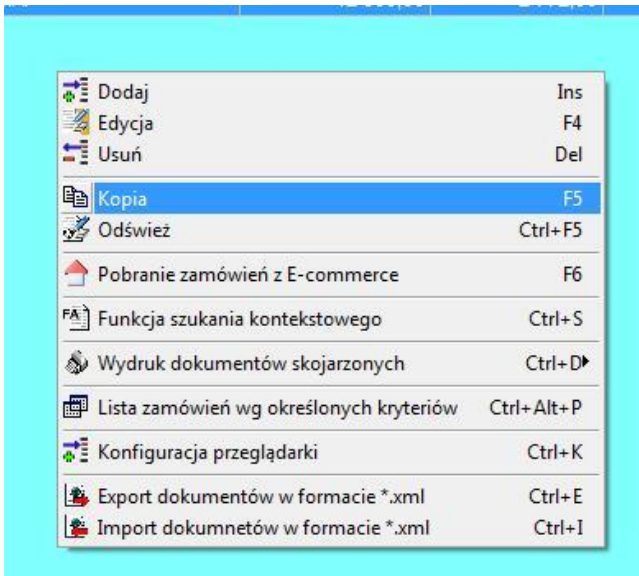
Dodaj Ins
Edycja F4
Usuń Del

Kopia F5
Odśwież Ctrl+F5

Pobranie zamówień z E-commerce F6

Funkcja szukania kontekstowego Ctrl+S

Wydruk dokumentów skojarzonych Ctrl+D

Lista zamówień wg określonych kryteriów Ctrl+Alt+P

Konfiguracja przeglądarki Ctrl+K

Export dokumentów w formacie *.xml Ctrl+E
Import dokumnetów w formacie *.xml Ctrl+I